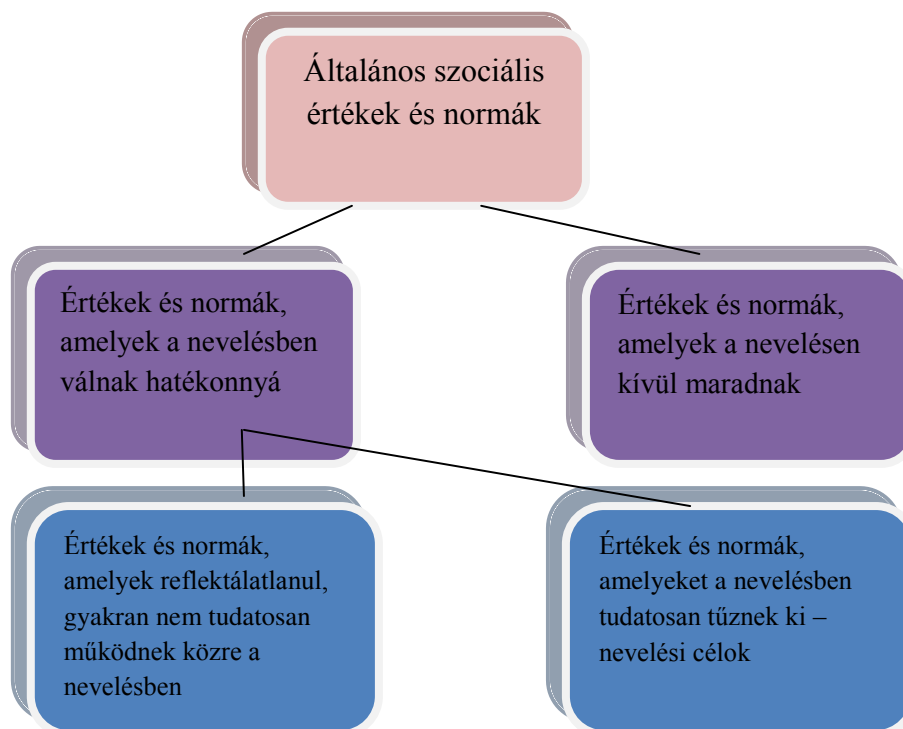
Általános szociális értékek és normák

Értékek és normák, amelyek a nevelésben válnak hatékonnyá

Értékek és normák, amelyek a nevelésen kívül maradnak

Értékek és normák, amelyek reflektálatlanul, gyakran nem tudatosan működnek közre a nevelésben

Értékek és normák, amelyeket a nevelésben tudatosan tűznek ki – nevelési célok